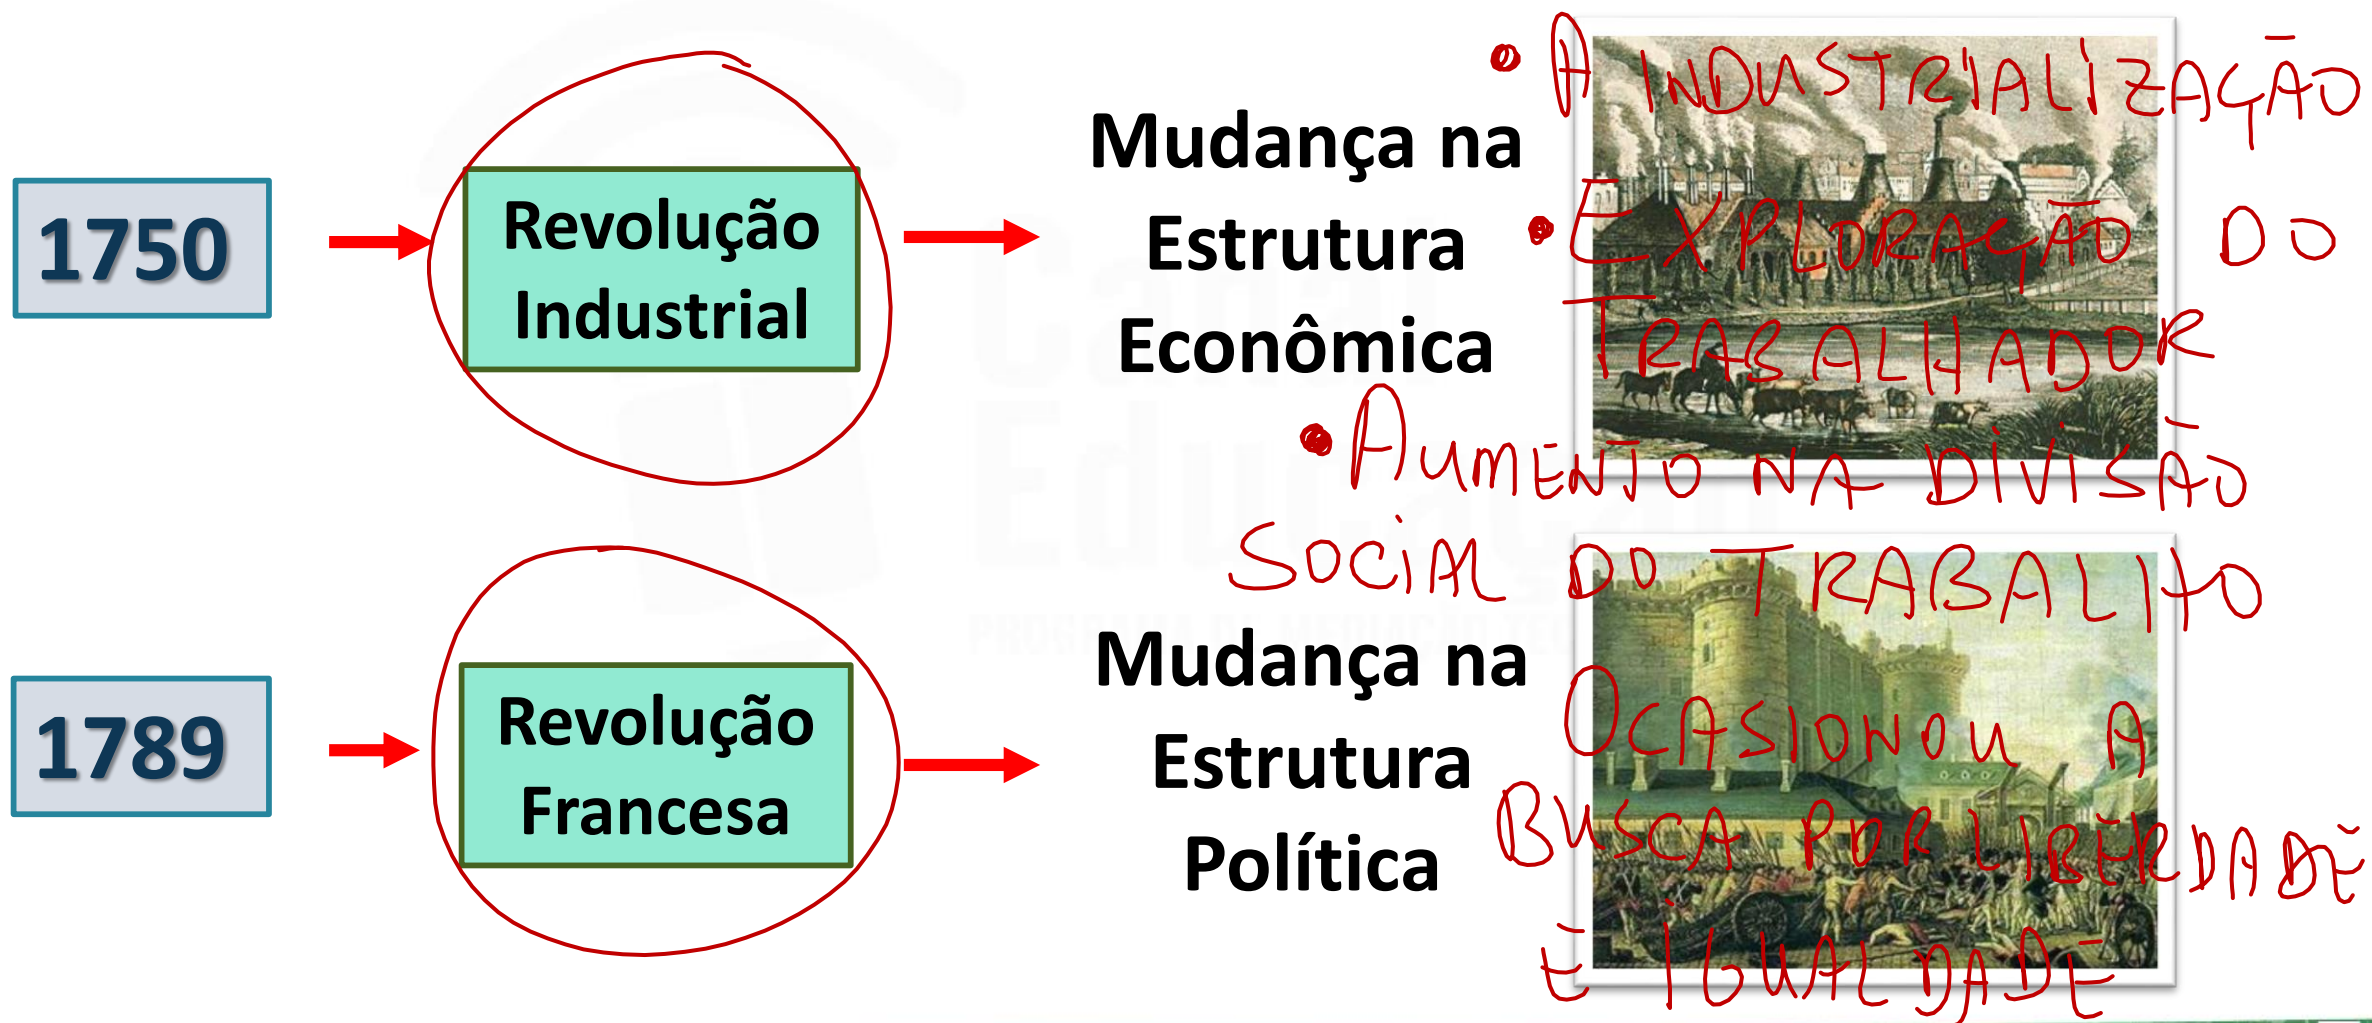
1750

Revolução Industrial

Mudança na Estrutura Econômica

• A INDUSTRIALIZAÇÃO
• EXPLORAÇÃO DO TRABALHADOR
• AUMENTO NA DIVISÃO SOCIAL DO TRABALHO

1789

Revolução Francesa

Mudança na Estrutura Política

OCASIONOU A BUSCA POR LIBERDADE E IGUALDADE